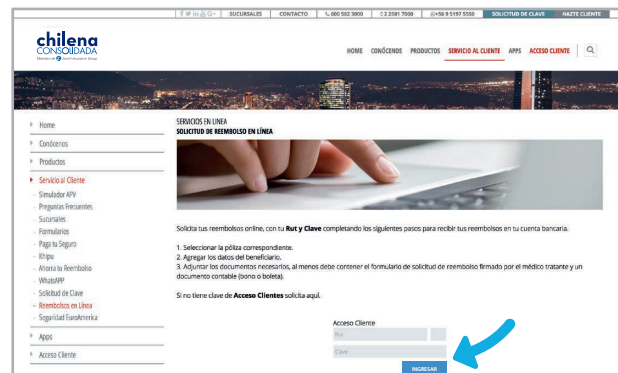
f y in G+ | SUCURSALES | CONTACTO | 600 582 3000 | 2 2591 7000 | +56 9 5197 5550 | SOLICITUD DE CLAVE | HAZTE CLIENTE

chilena CONSOLIDADA
Miembro de Zurich Insurance Group

HOME CONÓCENOS PRODUCTOS SERVICIO AL CLIENTE APPS ACCESO CLIENTE

Home
Conócenos
Productos
Servicio al Cliente
Simulador APV
Preguntas Frecuentes
Sucursales
Formularios
Paga tu Seguro
Khipu
Ahorra tu Reembolso
WhatsAPP
Solicitud de Clave
Reembolsos en Línea
Seguridad EuroAmerica
Apps
Acceso Cliente

SERVICIOS EN LINEA
SOLICITUD DE REEMBOLSO EN LÍNEA

Solicita tus reembolsos online, con tu **Rut y Clave** completando los siguientes pasos para recibir tus reembolsos en tu cuenta bancaria.

1. Seleccionar la póliza correspondiente.
2. Agregar los datos del beneficiario.
3. Adjuntar los documentos necesarios, al menos debe contener el formulario de solicitud de reembolso firmado por el médico tratante y un documento contable (bono o boleta).

Si no tiene clave de **Acceso Clientes** solicita aquí.

Acceso Cliente
Rut
Clave
INGRESAR